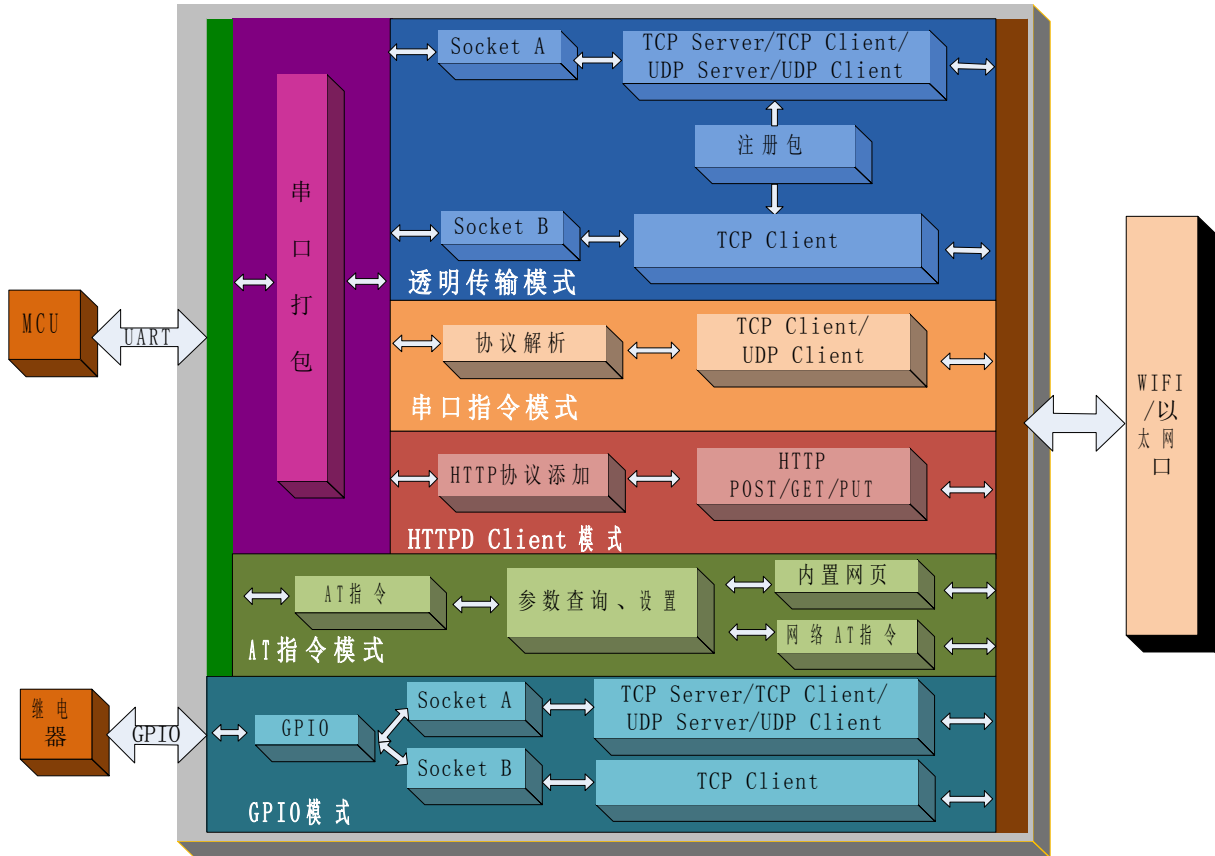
MCU

UART

串口打包

Socket A

TCP Server/TCP Client/ UDP Server/UDP Client

注册包

Socket B

TCP Client

透明传输模式

协议解析

TCP Client/ UDP Client

串口指令模式

HTTP协议添加

HTTP POST/GET/PUT

HTTPD Client 模式

AT指令

参数查询、设置

内置网页

网络AT指令

AT指令模式

继电器

GPIO

GPIO

Socket A

TCP Server/TCP Client/ UDP Server/UDP Client

Socket B

TCP Client

GPIO模式

WIFI /以太网口